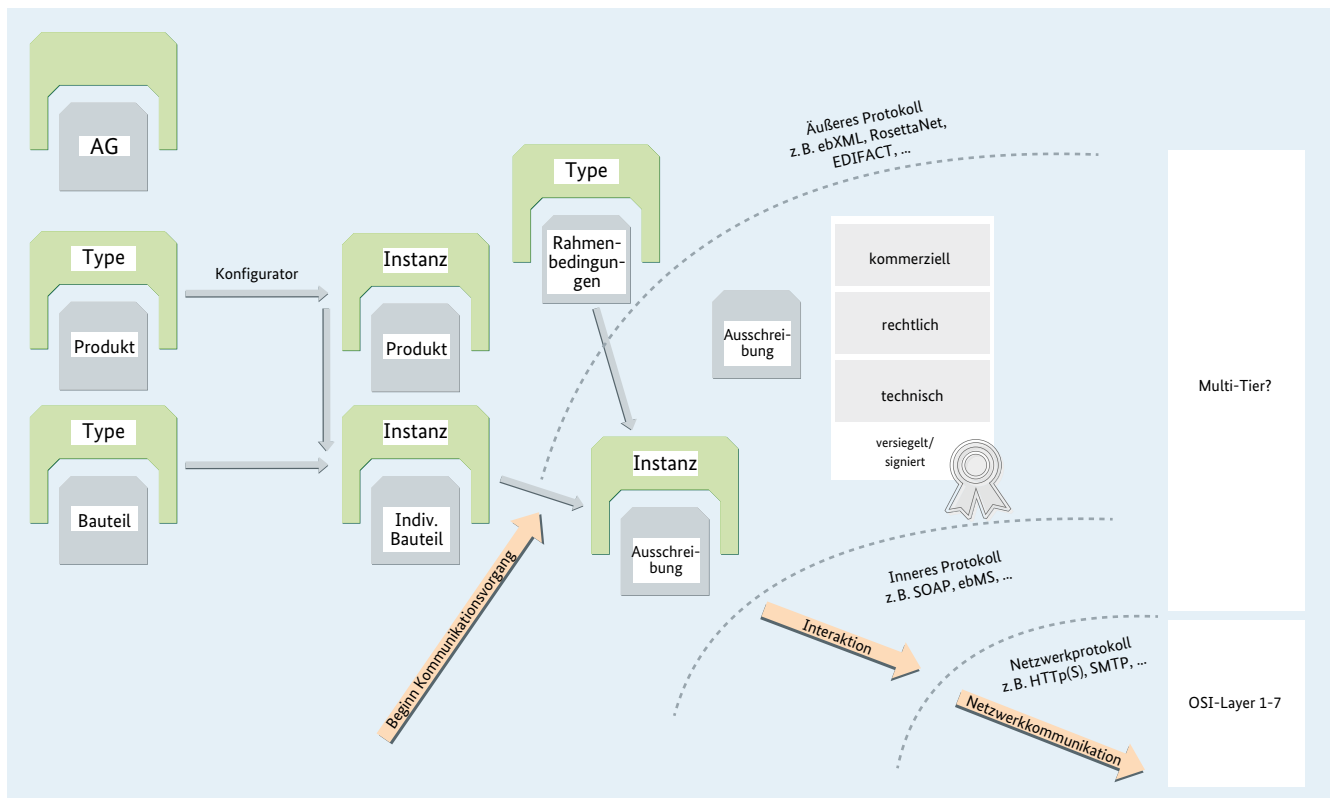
AG

Type

Produkt

Konfigurator

Instanz

Produkt

Type

Bauteil

Instanz

Indiv. Bauteil

Type

Rahmenbedingungen

Instanz

Ausschreibung

Beginn Kommunikationsvorgang

Äußeres Protokoll z. B. ebXML, RosettaNet, EDIFACT, ...

Ausschreibung

kommerziell

rechtlich

technisch

versiegelt/ signiert

Multi-Tier?

Inneres Protokoll z. B. SOAP, ebMS, ...

Interaktion

Netzwerkprotokoll z. B. HTTp(S), SMTP, ...

Netzwerkkommunikation

OSI-Layer 1-7